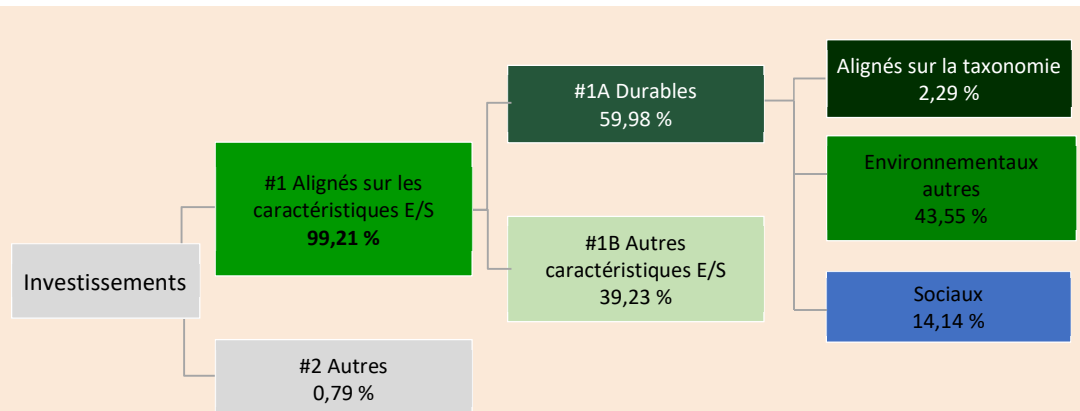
Investissements

#1 Alignés sur les caractéristiques E/S
**99,21 %**

#2 Autres
0,79 %

#1A Durables
59,98 %

#1B Autres caractéristiques E/S
39,23 %

Alignés sur la taxonomie
2,29 %

Environnementaux autres
43,55 %

Sociaux
14,14 %